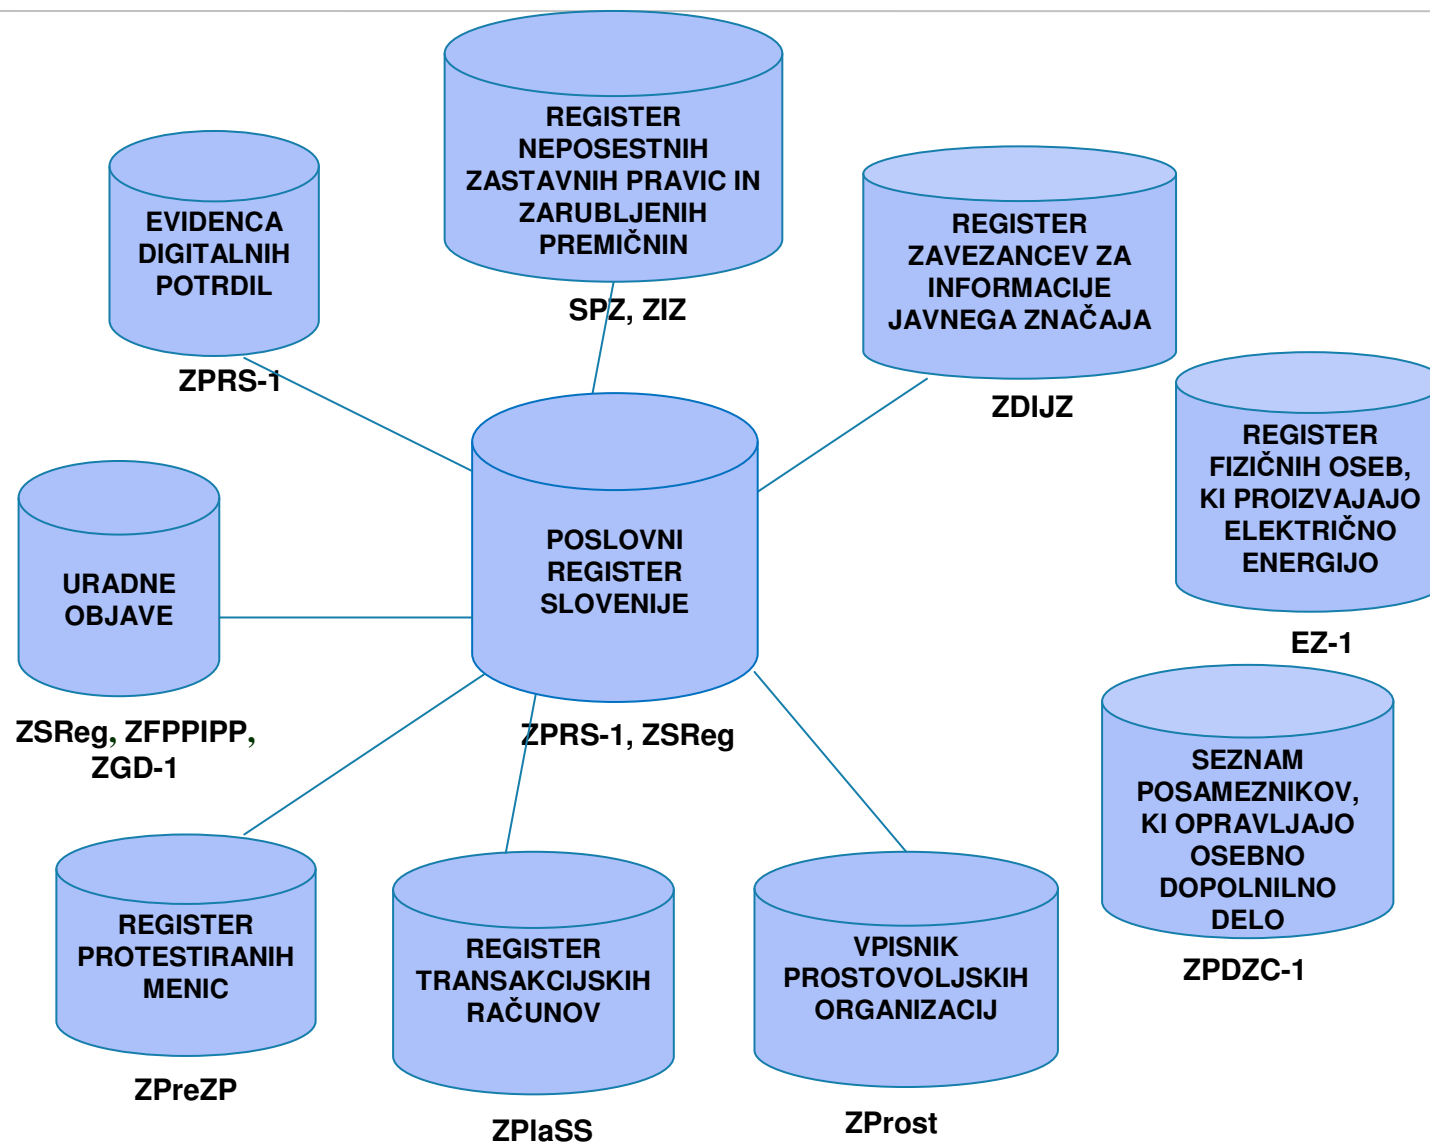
REGISTER NEPOSESTNIH ZASTAVNIH PRAVIC IN ZARUBLJENIH PREMIČNIN

SPZ, ZIZ

EVIDENCA DIGITALNIH POTRDIL

ZPRS-1

REGISTER ZAVEZANCEV ZA INFORMACIJE JAVNEGA ZNAČAJA

ZDIJZ

REGISTER FIZIČNIH OSEB, KI PROIZVAJAJO ELEKTRIČNO ENERGIJO

EZ-1

URADNE OBJAVE

ZSReg, ZFPPIPP, ZGD-1

POSLOVNI REGISTER SLOVENIJE

ZPRS-1, ZSReg

SEZNAM POSAMEZNIKOV, KI OPRAVLJAJO OSEBNO DOPOLNILNO DELO

ZPDZC-1

REGISTER PROTESTIRANIH MENIC

ZPreZP

REGISTER TRANSAKCIJSKIH RAČUNOV

ZPlaSS

VPISNIK PROSTOVOLJSKIH ORGANIZACIJ

ZProst